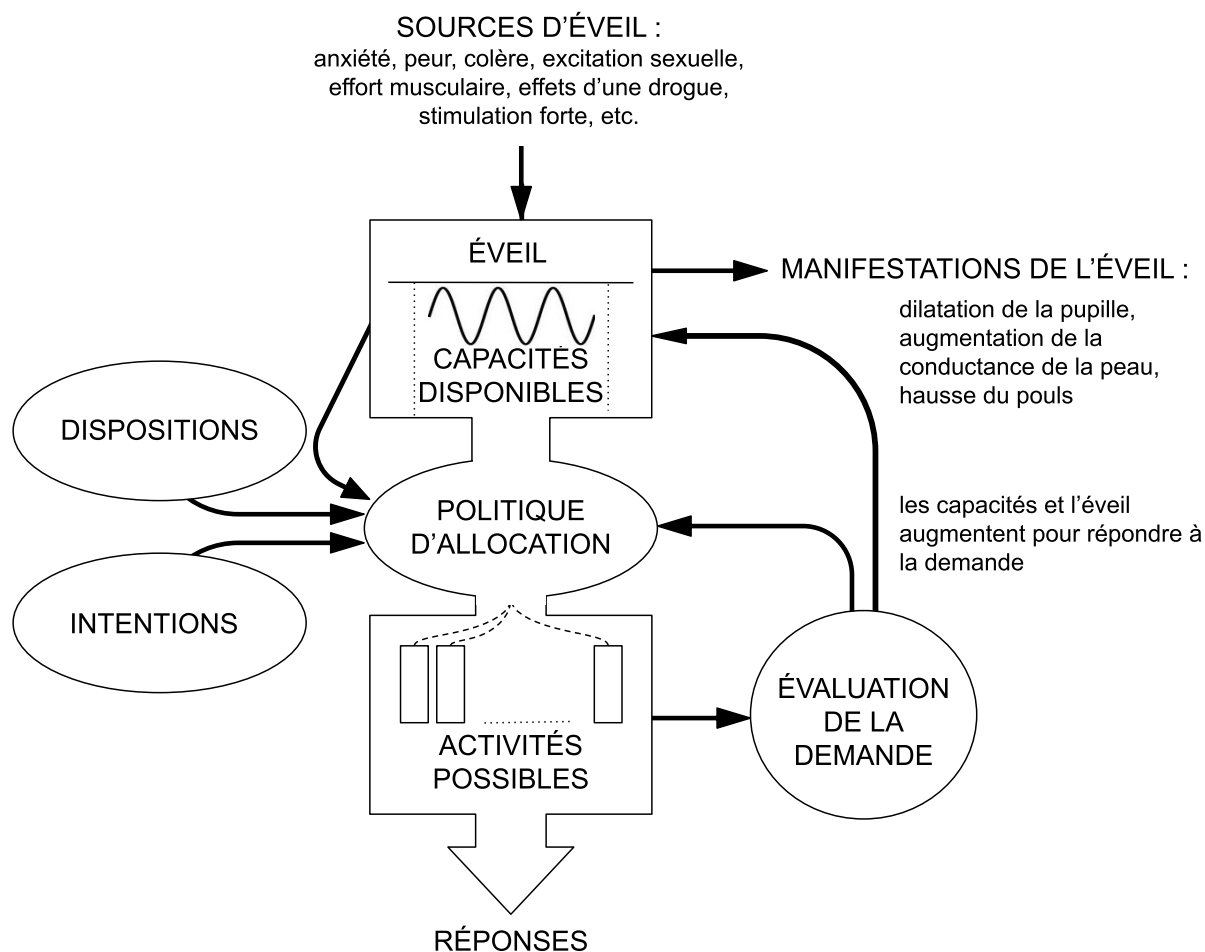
SOURCES D'ÉVEIL :
anxiété, peur, colère, excitation sexuelle, effort musculaire, effets d'une drogue, stimulation forte, etc.

ÉVEIL

CAPACITÉS DISPONIBLES

MANIFESTATIONS DE L'ÉVEIL :
dilatation de la pupille, augmentation de la conductance de la peau, hausse du pouls

DISPOSITIONS

POLITIQUE D'ALLOCATION

INTENTIONS

les capacités et l'éveil augmentent pour répondre à la demande

ACTIVITÉS POSSIBLES

ÉVALUATION DE LA DEMANDE

RÉPONSES